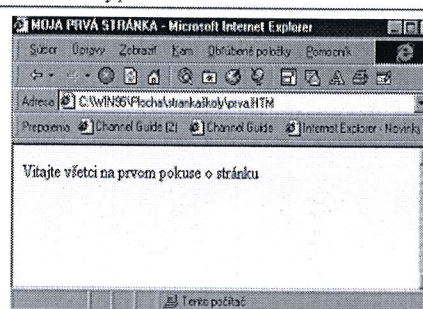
MOJA PRVÁ STRÁNKA - Microsoft Internet Explorer

Súbor Úpravy Zobraziť Kam Obľúbené položky Pomocník

Adresa C:\WIN95\Plocha\strankaskoly\prva.HTM

Prepojenia Channel Guide (2) Channel Guide Internet Explorer - Novinky

Vitajte všetci na prvom pokuse o stránku

Tento počítač